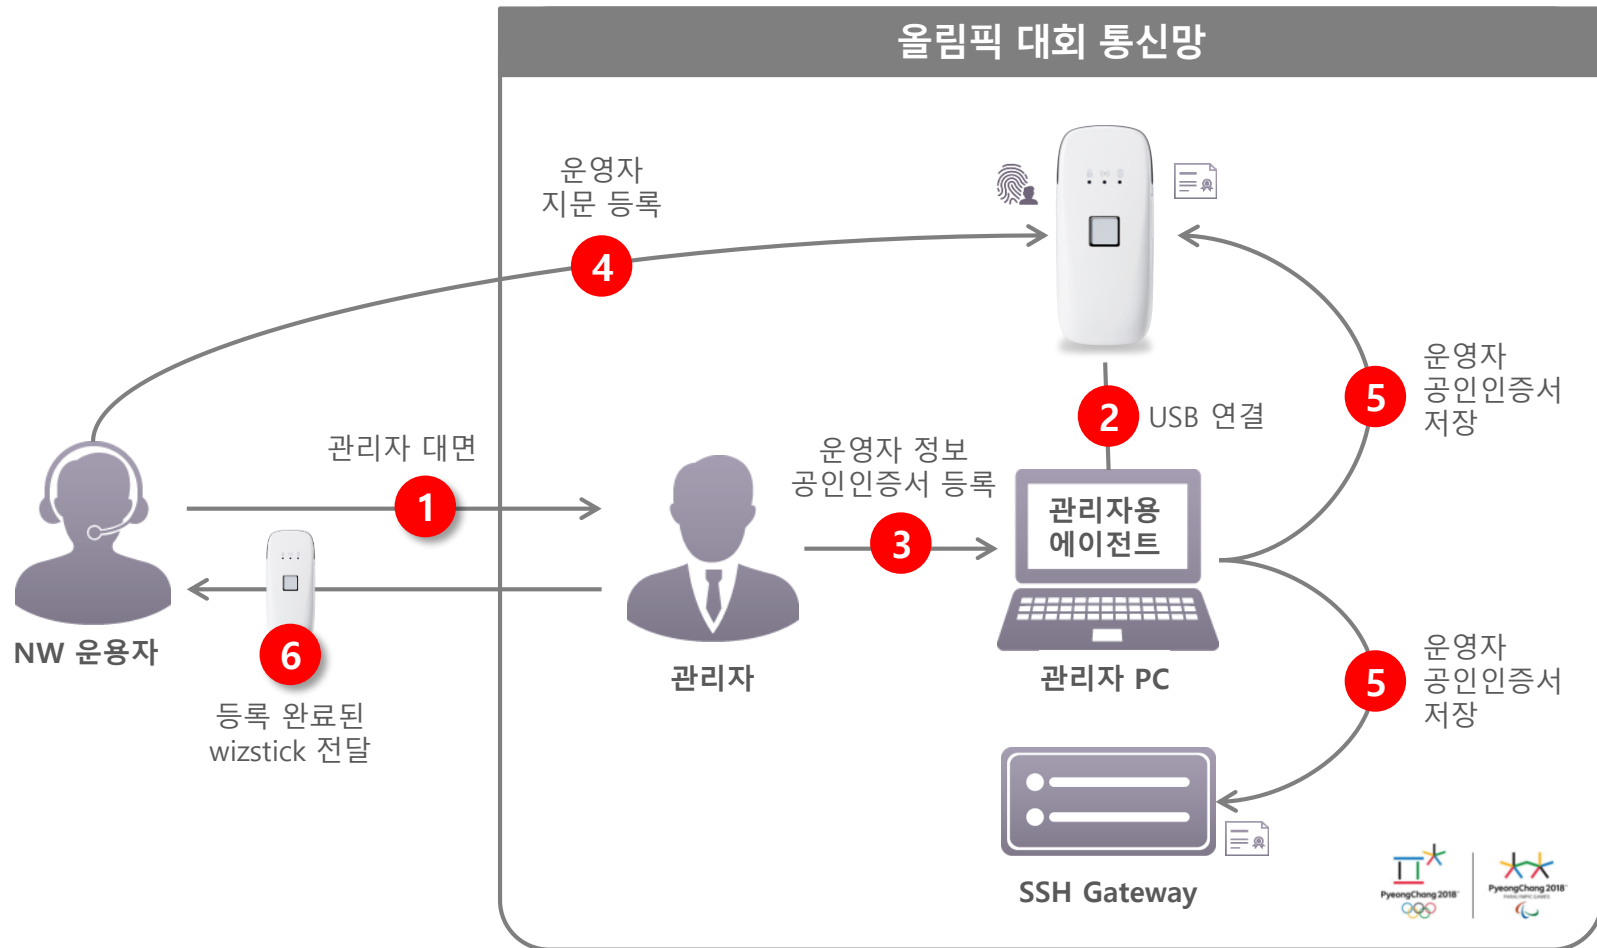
올림픽 대회 통신망

운영자
지문 등록

4

2 USB 연결

5 운영자
공인인증서
저장

관리자 대면

1

운영자 정보
공인인증서 등록

3

관리자용
에이전트

NW 운용자

6

등록 완료된
wizstick 전달

관리자

관리자 PC

5 운영자
공인인증서
저장

SSH Gateway

PyeongChang 2018

PyeongChang 2018